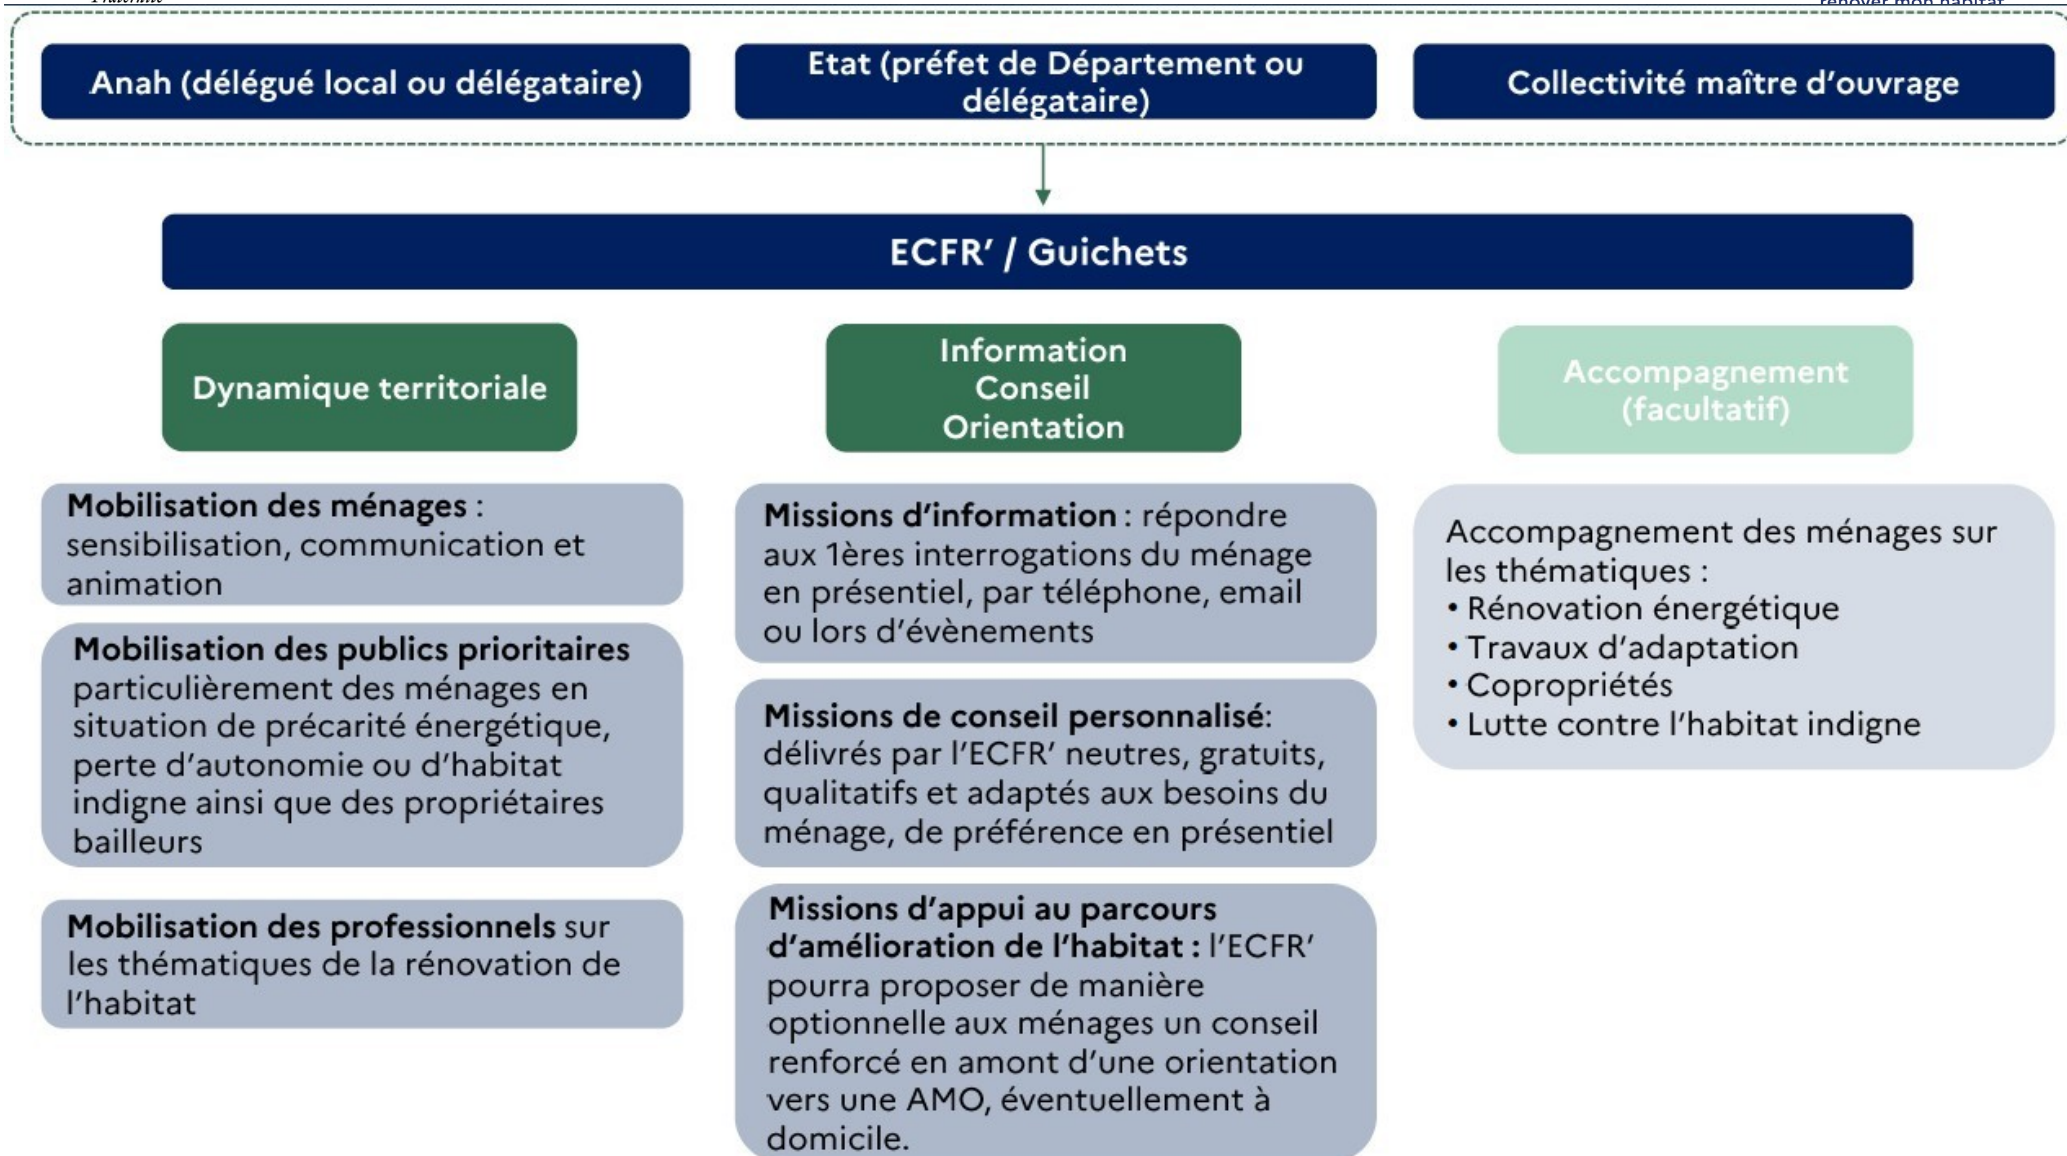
Anah (délégué local ou délégataire)

Etat (préfet de Département ou délégataire)

Collectivité maître d'ouvrage

ECFR' / Guichets

Dynamique territoriale

Information
Conseil
Orientation

Accompagnement (facultatif)

**Mobilisation des ménages** : sensibilisation, communication et animation

**Mobilisation des publics prioritaires** particulièrement des ménages en situation de précarité énergétique, perte d'autonomie ou d'habitat indigne ainsi que des propriétaires bailleurs

**Mobilisation des professionnels** sur les thématiques de la rénovation de l'habitat

**Missions d'information** : répondre aux 1ères interrogations du ménage en présentiel, par téléphone, email ou lors d'évènements

**Missions de conseil personnalisé**: délivrés par l'ECFR' neutres, gratuits, qualitatifs et adaptés aux besoins du ménage, de préférence en présentiel

**Missions d'appui au parcours d'amélioration de l'habitat :** l'ECFR' pourra proposer de manière optionnelle aux ménages un conseil renforcé en amont d'une orientation vers une AMO, éventuellement à domicile.

Accompagnement des ménages sur les thématiques :
• Rénovation énergétique
• Travaux d'adaptation
• Copropriétés
• Lutte contre l'habitat indigne